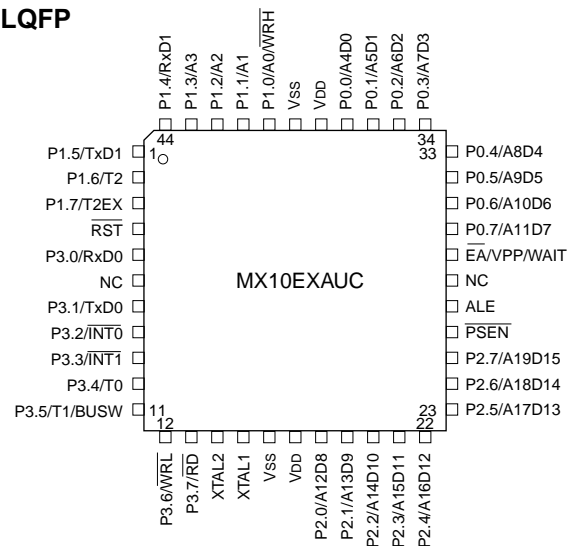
LQFP

P1.4/RxD1
P1.3/A3
P1.2/A2
P1.1/A1
P1.0/A0/$\overline{WRH}$
VSS
VDD
P0.0/A4D0
P0.1/A5D1
P0.2/A6D2
P0.3/A7D3

44
34
1
33

P1.5/TxD1
P1.6/T2
P1.7/T2EX
$\overline{RST}$
P3.0/RxD0
NC
P3.1/TxD0
P3.2/$\overline{INT0}$
P3.3/$\overline{INT1}$
P3.4/T0
P3.5/T1/BUSW

MX10EXAUC

P0.4/A8D4
P0.5/A9D5
P0.6/A10D6
P0.7/A11D7
$\overline{EA}$/VPP/WAIT
NC
ALE
$\overline{PSEN}$
P2.7/A19D15
P2.6/A18D14
P2.5/A17D13

11
12
23
22

P3.6/$\overline{WRL}$
P3.7/$\overline{RD}$
XTAL2
XTAL1
VSS
VDD
P2.0/A12D8
P2.1/A13D9
P2.2/A14D10
P2.3/A15D11
P2.4/A16D12